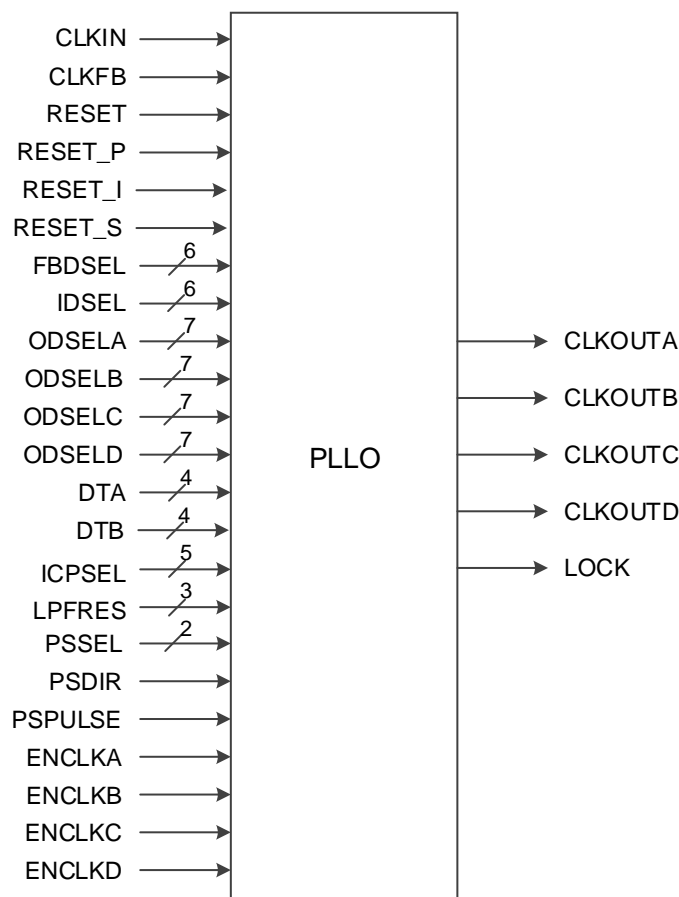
CLKIN
CLKFB
RESET
RESET_P
RESET_I
RESET_S
FBDSEL 6
IDSEL 6
ODSELA 7
ODSELB 7
ODSELC 7
ODSELD 7
DTA 4
DTB 4
ICPSEL 5
LPFRES 3
PSSEL 2
PSDIR
PSPULSE
ENCLKA
ENCLKB
ENCLKC
ENCLKD

PLLO

CLKOUTA
CLKOUTB
CLKOUTC
CLKOUTD
LOCK